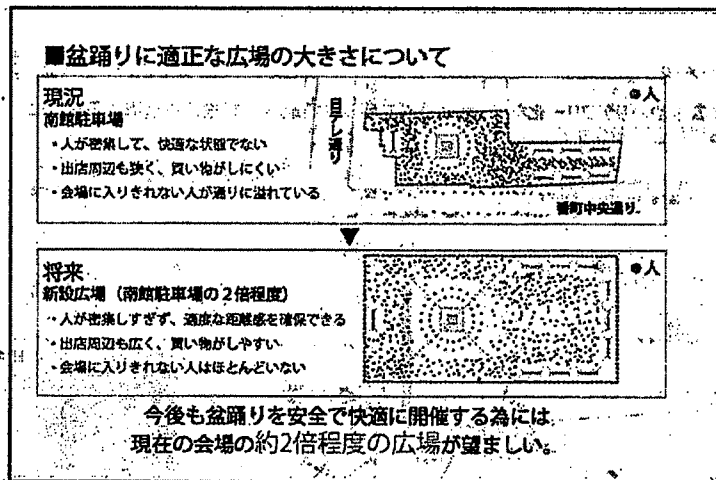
■盆踊りに適正な広場の大きさについて

現況
南館駐車場
・人が密集して、快適な状態でない
・出店周辺も狭く、買い物がしにくい
・会場に入りきれない人が通りに溢れている

目テレ通り

●人

番町中央通り

将来
新設広場（南館駐車場の２倍程度）
・人が密集しすぎず、適度な距離感を確保できる
・出店周辺も広く、買い物がしやすい
・会場に入りきれない人はほとんどいない

●人

今後も盆踊りを安全で快適に開催する為には
現在の会場の約2倍程度の広場が望ましい。